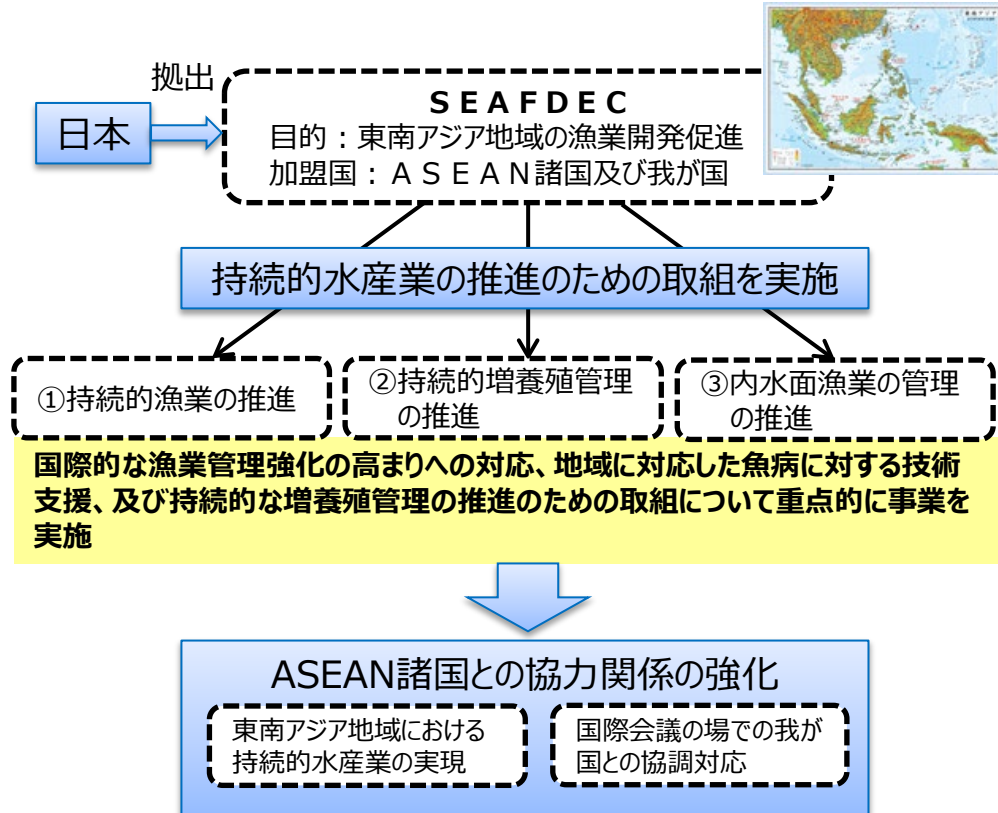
拠出

日本

SEAFDEC
目的：東南アジア地域の漁業開発促進
加盟国：ASEAN諸国及び我が国

持続的水産業の推進のための取組を実施

①持続的漁業の推進

②持続的増養殖管理の推進

③内水面漁業の管理の推進

国際的な漁業管理強化の高まりへの対応、地域に対応した魚病に対する技術支援、及び持続的な増養殖管理の推進のための取組について重点的に事業を実施

ASEAN諸国との協力関係の強化

東南アジア地域における持続的水産業の実現

国際会議の場での我が国との協調対応